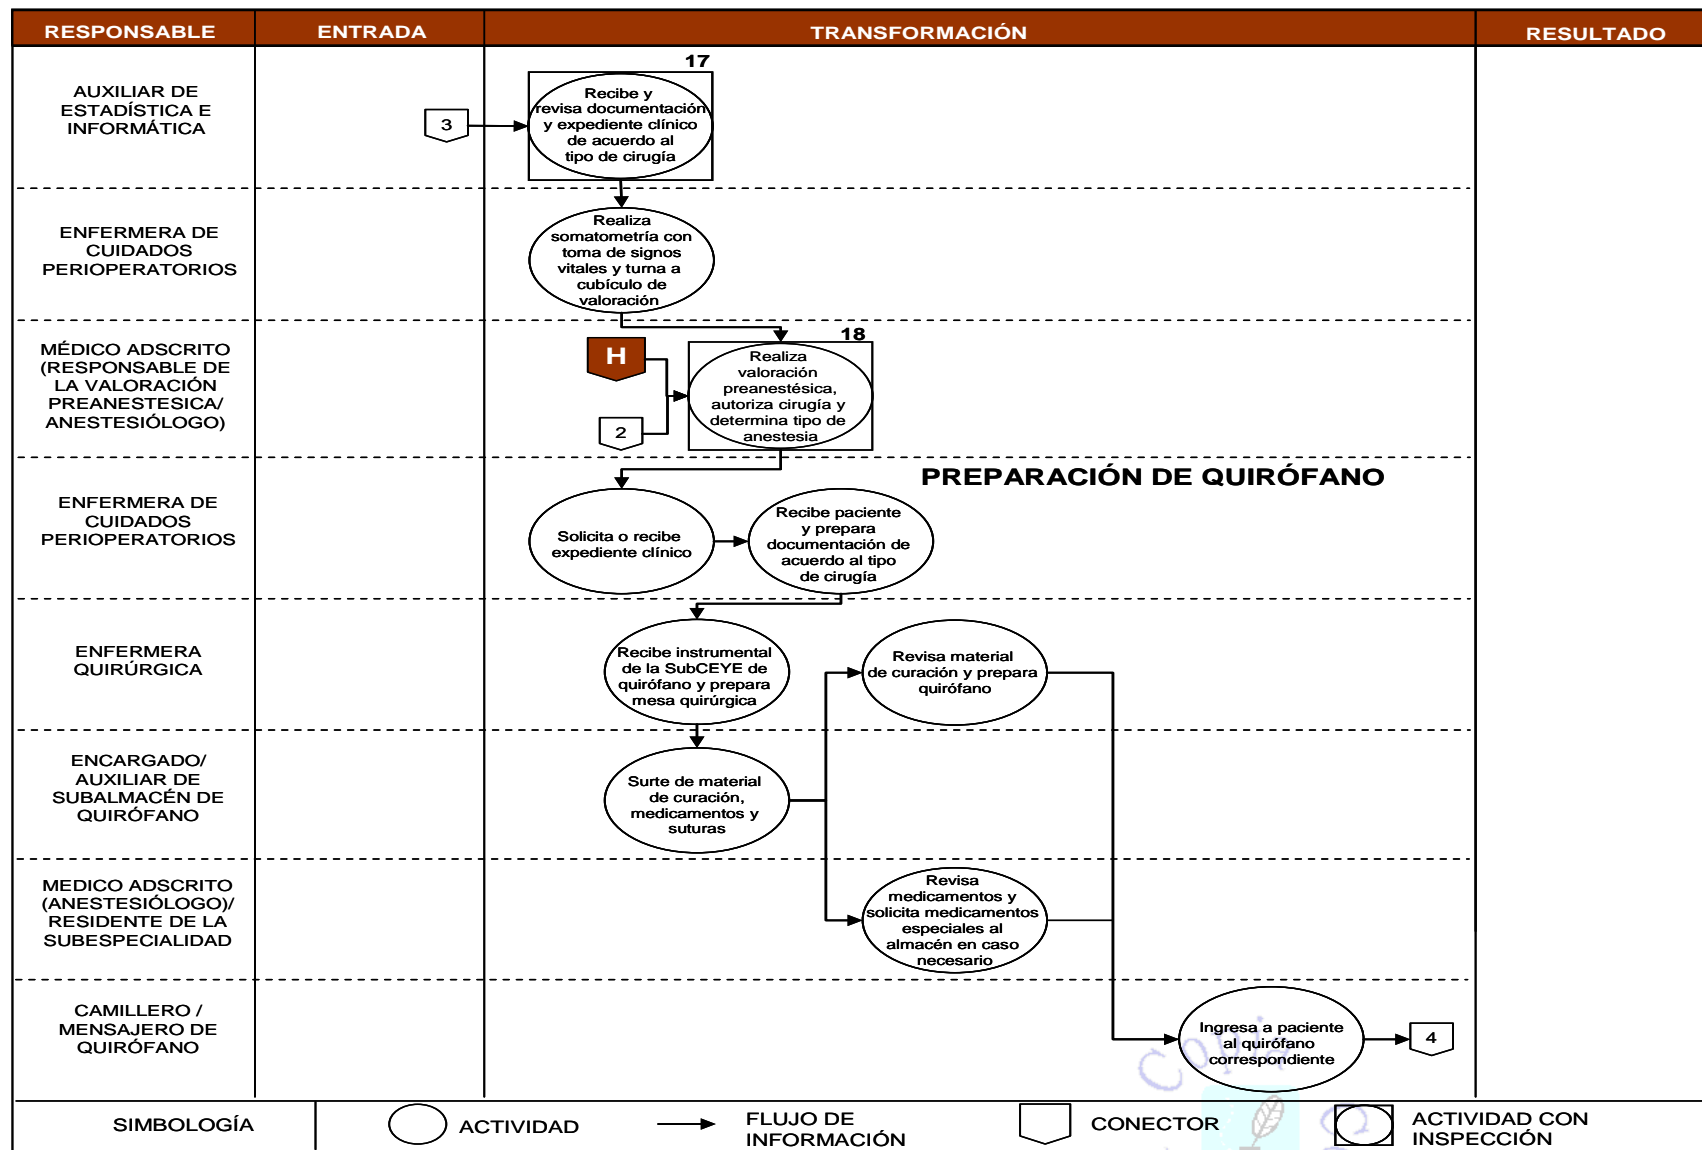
| RESPONSABLE | ENTRADA | TRANSFORMACIÓN | RESULTADO |
|---|---|---|---|

AUXILIAR DE ESTADÍSTICA E INFORMÁTICA

ENFERMERA DE CUIDADOS PERIOPERATORIOS

MÉDICO ADSCRITO (RESPONSABLE DE LA VALORACIÓN PREANESTESICA/ ANESTESIÓLOGO)

ENFERMERA DE CUIDADOS PERIOPERATORIOS

ENFERMERA QUIRÚRGICA

ENCARGADO/ AUXILIAR DE SUBALMACÉN DE QUIRÓFANO

MEDICO ADSCRITO (ANESTESIÓLOGO)/ RESIDENTE DE LA SUBESPECIALIDAD

CAMILLERO / MENSAJERO DE QUIRÓFANO

3

17

Recibe y revisa documentación y expediente clínico de acuerdo al tipo de cirugía

Realiza somatometría con toma de signos vitales y turna a cubículo de valoración

18

H

2

Realiza valoración preanestésica, autoriza cirugía y determina tipo de anestesia

PREPARACIÓN DE QUIRÓFANO

Solicita o recibe expediente clínico

Recibe paciente y prepara documentación de acuerdo al tipo de cirugía

Recibe instrumental de la SubCEYE de quirófano y prepara mesa quirúrgica

Revisa material de curación y prepara quirófano

Surte de material de curación, medicamentos y suturas

Revisa medicamentos y solicita medicamentos especiales al almacén en caso necesario

Ingresa a paciente al quirófano correspondiente

4

SIMBOLOGÍA

ACTIVIDAD

FLUJO DE INFORMACIÓN

CONECTOR

ACTIVIDAD CON INSPECCIÓN